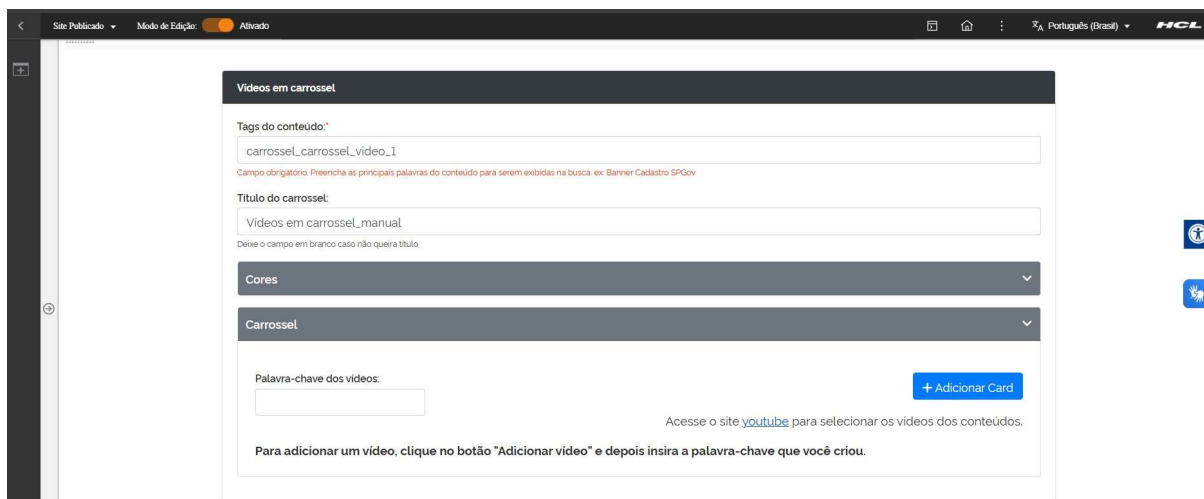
Site Publicado ▾ Modo de Edição: Ativado

Português (Brasil) ▾ HCL

Vídeos em carrossel

Tags do conteúdo:*

carrossel_carrossel_video_1

Campo obrigatório. Preencha as principais palavras do conteúdo para serem exibidas na busca. ex: Banner Cadastro SPGov

Título do carrossel:

Vídeos em carrossel_manual

Deixe o campo em branco caso não queira título.

Cores

Carrossel

Palavra-chave dos vídeos:

+ Adicionar Card

Acesse o site youtube para selecionar os vídeos dos conteúdos.

Para adicionar um vídeo, clique no botão "Adicionar vídeo" e depois insira a palavra-chave que você criou.